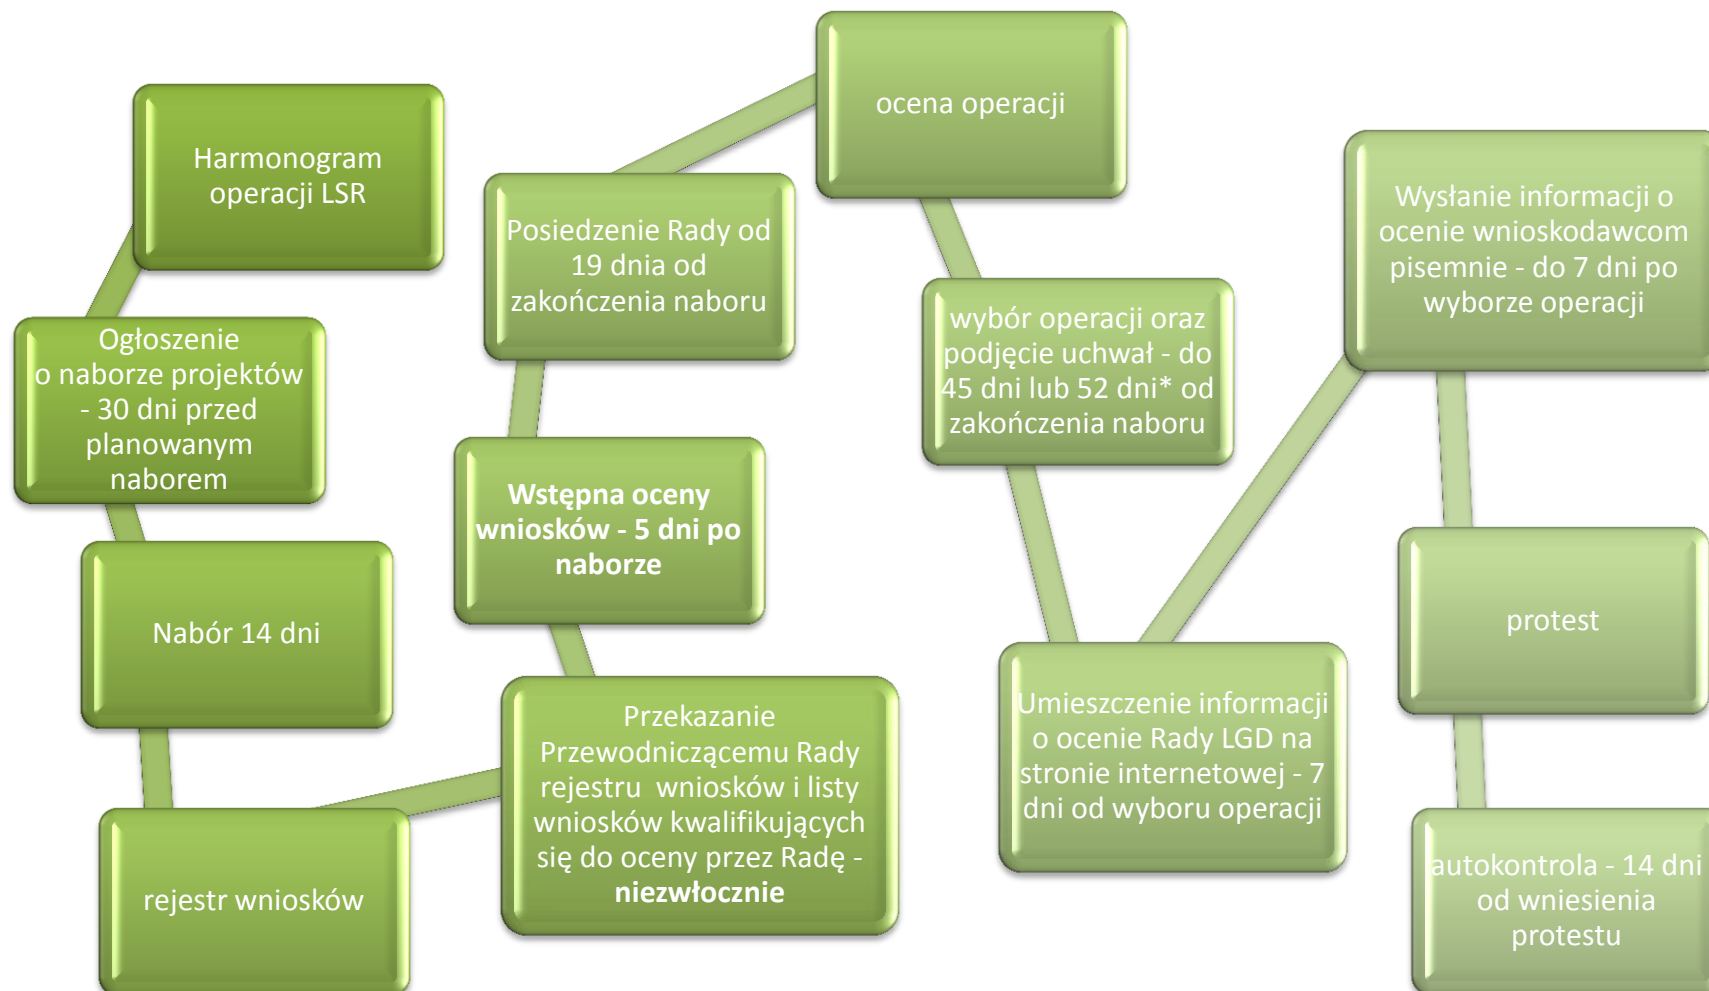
Harmonogram operacji LSR

Ogłoszenie o naborze projektów - 30 dni przed planowanym naborem

Nabór 14 dni

rejestr wniosków

Przekazanie Przewodniczącemu Rady rejestru wniosków i listy wniosków kwalifikujących się do oceny przez Radę - **niezwłocznie**

**Wstępna oceny wniosków - 5 dni po naborze**

Posiedzenie Rady od 19 dnia od zakończenia naboru

ocena operacji

wybór operacji oraz podjęcie uchwał - do 45 dni lub 52 dni* od zakończenia naboru

Umieszczenie informacji o ocenie Rady LGD na stronie internetowej - 7 dni od wyboru operacji

Wysłanie informacji o ocenie wnioskodawcom pisemnie - do 7 dni po wyborze operacji

protest

autokontrola - 14 dni od wniesienia protestu